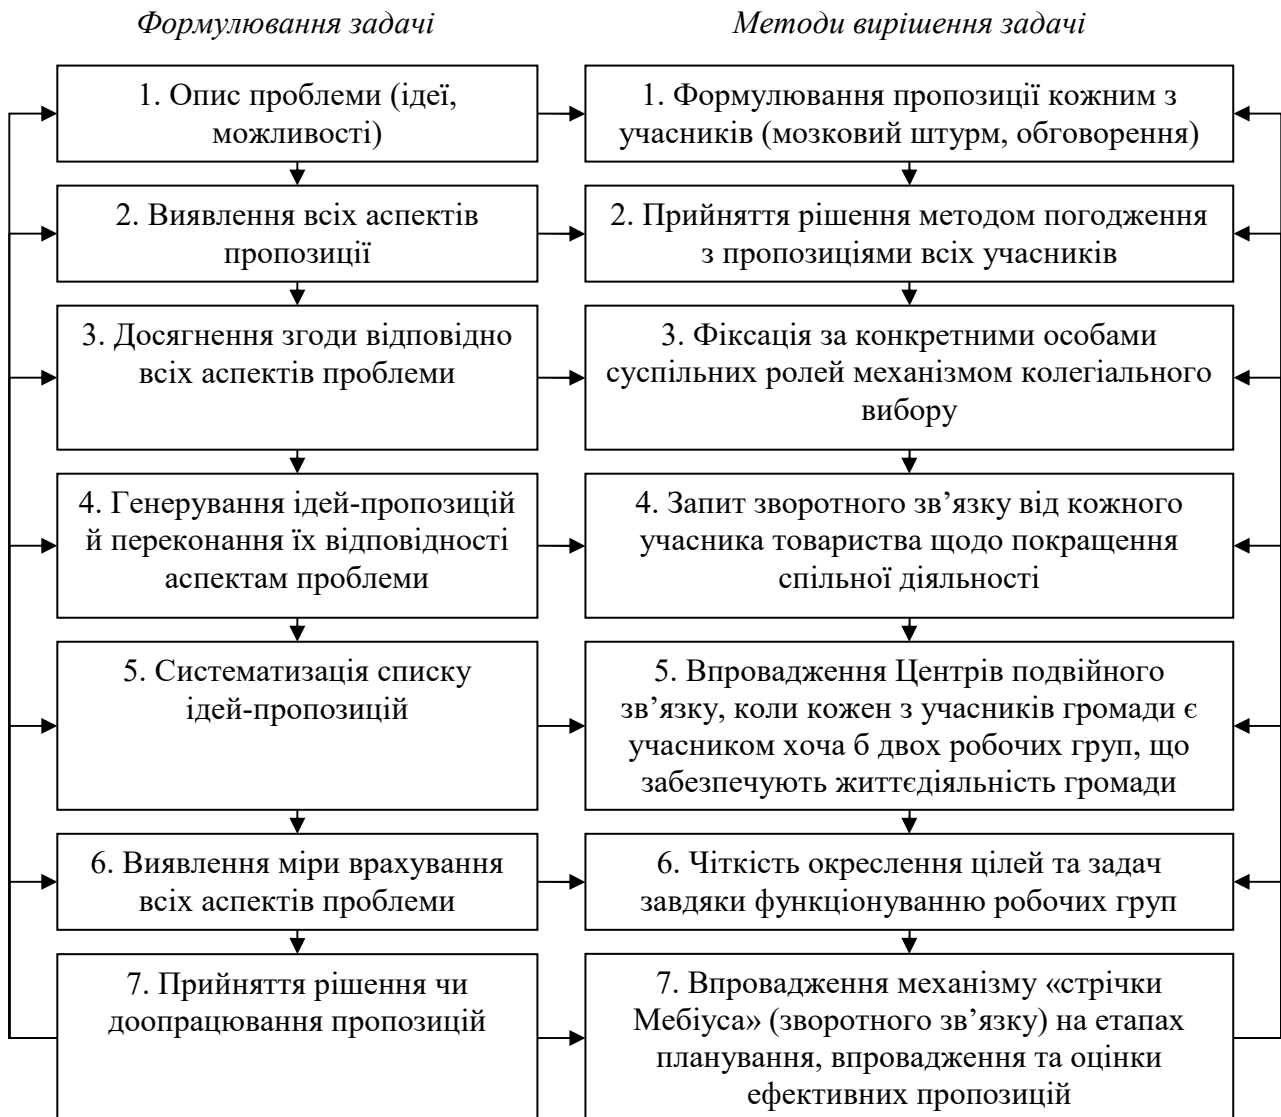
Формулювання задачі

1. Опис проблеми (ідеї, можливості)

2. Виявлення всіх аспектів пропозиції

3. Досягнення згоди відповідно всіх аспектів проблеми

4. Генерування ідей-пропозицій й переконання їх відповідності аспектам проблеми

5. Систематизація списку ідей-пропозицій

6. Виявлення міри врахування всіх аспектів проблеми

7. Прийняття рішення чи доопрацювання пропозицій

Методи вирішення задачі

1. Формулювання пропозиції кожним з учасників (мозковий штурм, обговорення)

2. Прийняття рішення методом погодження з пропозиціями всіх учасників

3. Фіксація за конкретними особами суспільних ролей механізмом колегіального вибору

4. Запит зворотного зв'язку від кожного учасника товариства щодо покращення спільної діяльності

5. Впровадження Центрів подвійного зв'язку, коли кожен з учасників громади є учасником хоча б двох робочих груп, що забезпечують життєдіяльність громади

6. Чіткість окреслення цілей та задач завдяки функціонуванню робочих груп

7. Впровадження механізму «стрічки Мебиуса» (зворотного зв'язку) на етапах планування, впровадження та оцінки ефективних пропозицій